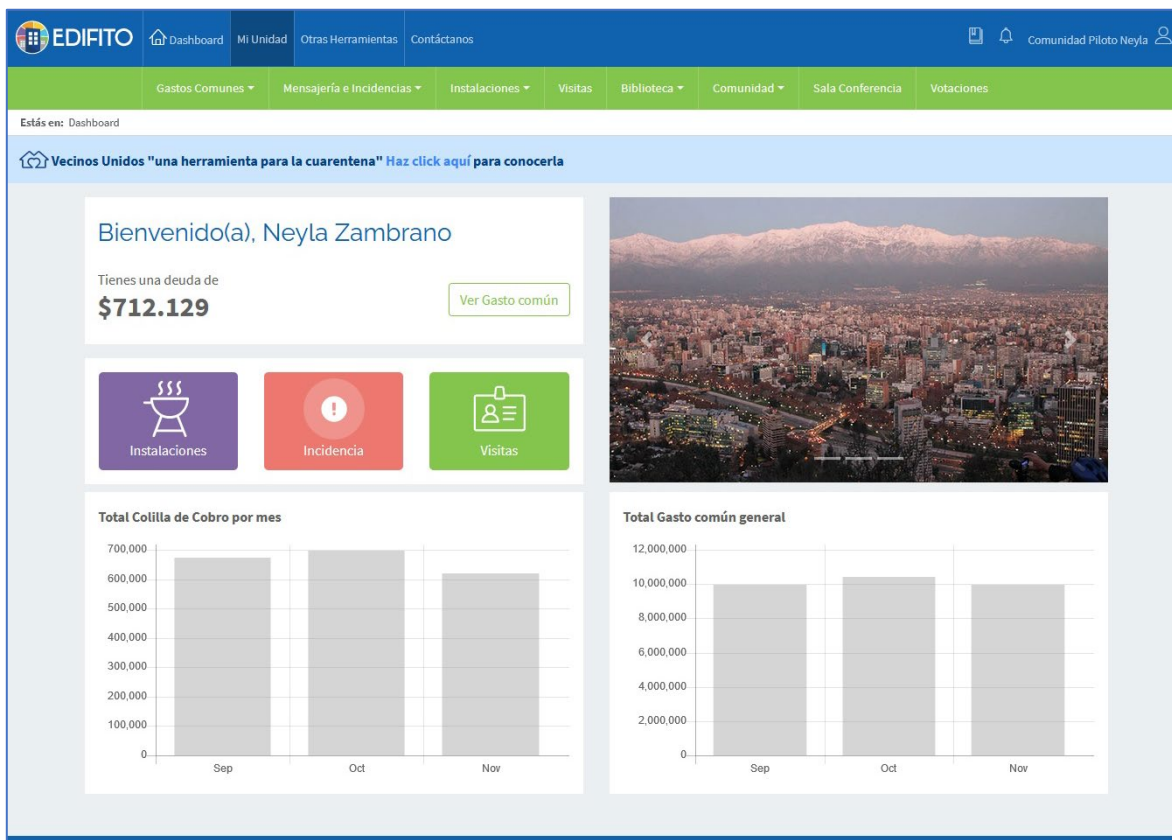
EDIFITO Dashboard Mi Unidad Otras Herramientas Contáctanos Comunidad Piloto Neyla

Gastos Comunes ▾ Mensajería e Incidencias ▾ Instalaciones ▾ Visitas Biblioteca ▾ Comunidad ▾ Sala Conferencia Votaciones

Estás en: Dashboard

Vecinos Unidos "una herramienta para la cuarentena" Haz click aquí para conocerla

Bienvenido(a), Neyla Zambrano

Tienes una deuda de
$712.129

Ver Gasto común

Instalaciones

Incidencia

Visitas

Total Colilla de Cobro por mes

700,000
600,000
500,000
400,000
300,000
200,000
100,000
0
Sep Oct Nov

Total Gasto común general

12,000,000
10,000,000
8,000,000
6,000,000
4,000,000
2,000,000
0
Sep Oct Nov